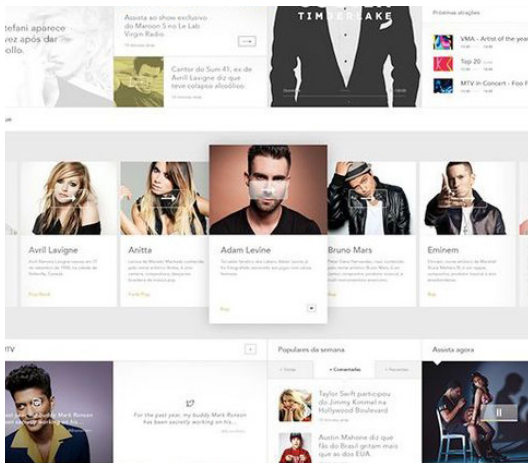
tefani aparece
vez após dar
ollo.

Assista ao show exclusivo do Maroon 5 no Le Lab Virgin Radio

Cantor do Sum 41, ex de Avril Lavigne diz que teve colapso alcoólico

TIMBERLAKE

Próximas atrações

VMA - Artist of the year

Top 20

MTV In Concert - Foo F

Avril Lavigne

Anitta

Adam Levine

Bruno Mars

Eminem

Populares da semana

Comentados

Taylor Swift participou do Jimmy Kimmel na Hollywood Boulevard

Austin Mahone diz que é um dos EUA.

Assista agora

For the past year, my buddy Mark Ronson and I have been secretly working on

TV